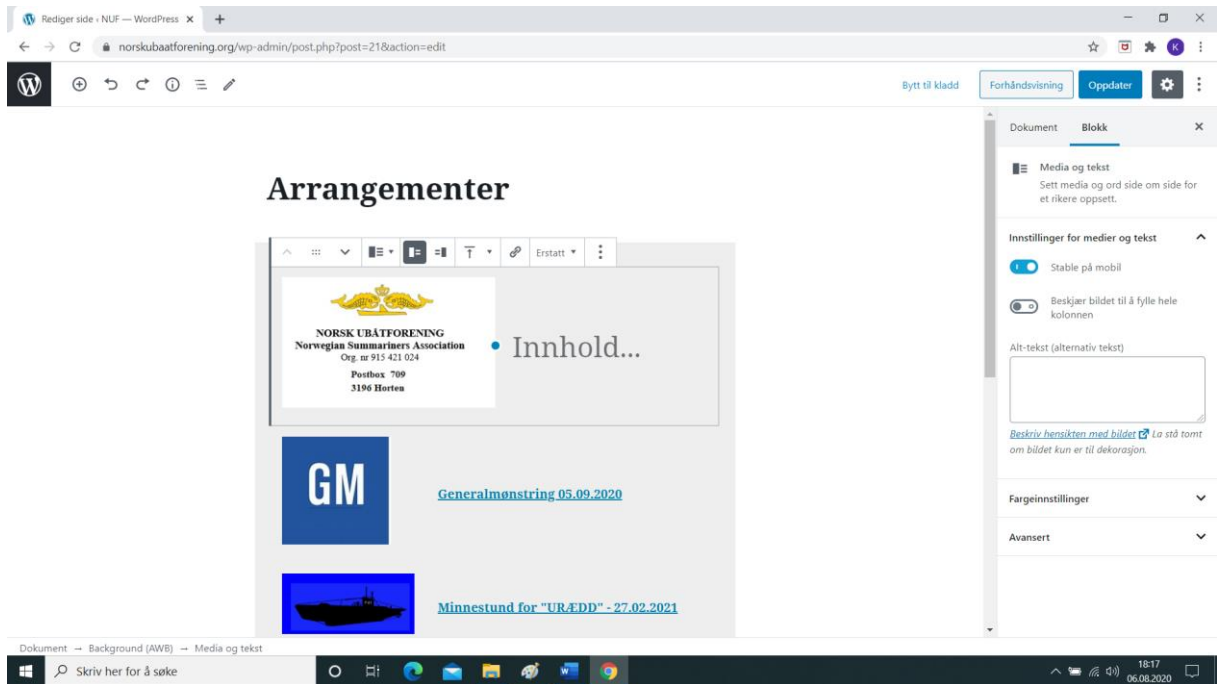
Rediger side ‹ NUF — WordPress ×

norskubaatforening.org/wp-admin/post.php?post=21&action=edit

K

Bytt til kladd

Forhåndsvisning

Oppdater

Arrangementer

Erstatt

NORSK UBÅTFORENING
Norwegian Summariners Association
Org. nr 915 421 024
Postbox 709
3196 Horten

Innhold...

GM

Generalmønstring 05.09.2020

Minnestund for "URÆDD" - 27.02.2021

Dokument

Blokk

×

Media og tekst

Sett media og ord side om side for et rikere oppsett.

Innstillinger for medier og tekst

Stable på mobil

Beskjær bildet til å fylle hele kolonnen

Alt-tekst (alternativ tekst)

Beskriv hensikten med bildet La stå tomt om bildet kun er til dekorasjon.

Fargeinnstillinger

Avansert

Dokument → Background (AWB) → Media og tekst

Skriv her for å søke

18:17
06.08.2020